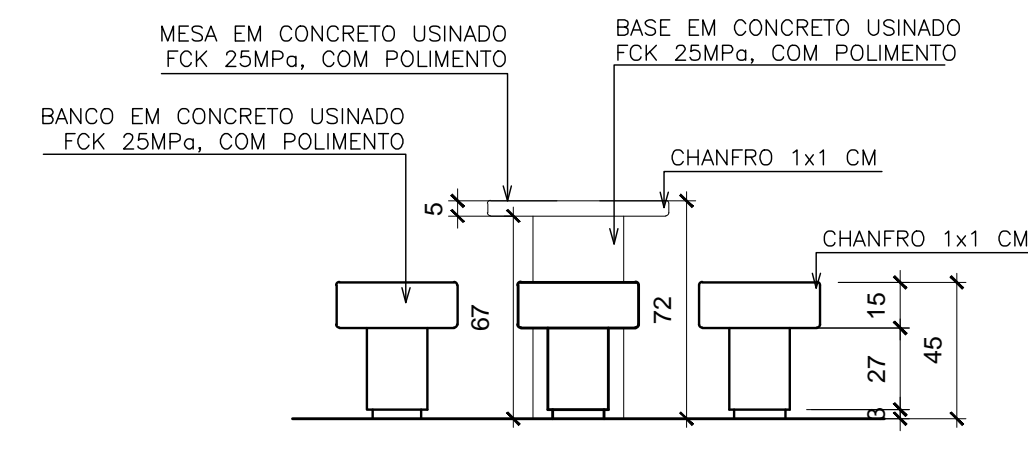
MESA EM CONCRETO USINADO
FCK 25MPa, COM POLIMENTO

BASE EM CONCRETO USINADO
FCK 25MPa, COM POLIMENTO

BANCO EM CONCRETO USINADO
FCK 25MPa, COM POLIMENTO

CHANFRO 1x1 CM

5

CHANFRO 1x1 CM

67

72

15

45

27

3